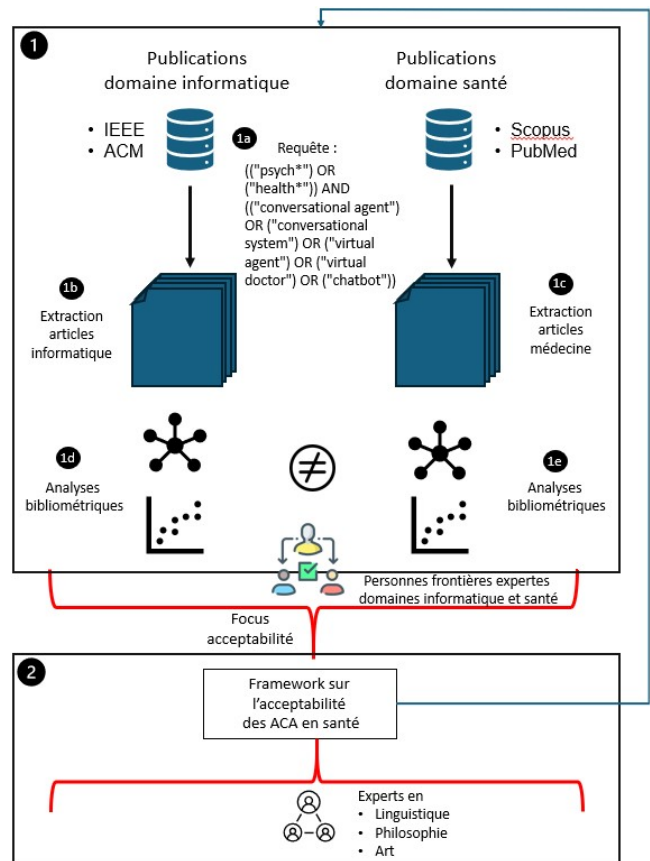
1

Publications domaine informatique

Publications domaine santé

• IEEE
• ACM

1a

Requête :
(("psych*") OR ("health*")) AND (("conversational agent") OR ("conversational system") OR ("virtual agent") OR ("virtual doctor") OR ("chatbot"))

• Scopus
• PubMed

1b

Extraction articles informatique

1c

Extraction articles médecine

1d

Analyses bibliométriques

$\neq$

1e

Analyses bibliométriques

Personnes frontières expertes domaines informatique et santé

Focus acceptabilité

2

Framework sur l'acceptabilité des ACA en santé

Experts en
• Linguistique
• Philosophie
• Art